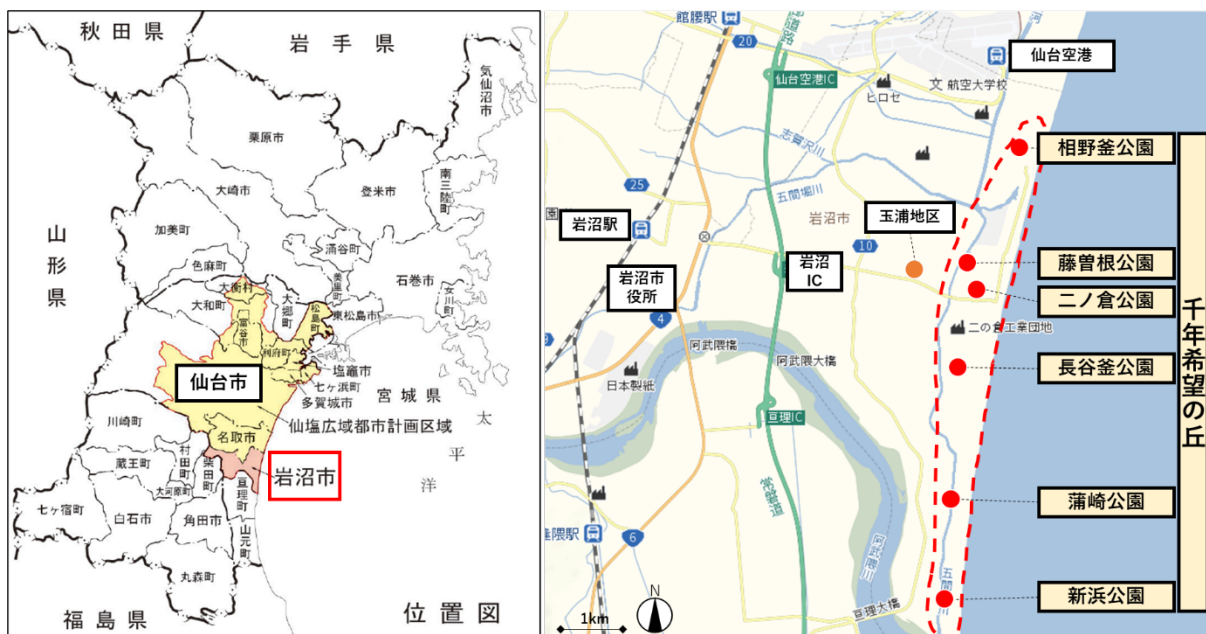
秋田県
岩手県
気仙沼市
栗原市
登米市
南三陸町
大崎市
加美町
涌谷町
色麻町
美里町
石巻市
女川町
山形県
大衡村
大和町
大郷町
富谷市
松島町
東松島市
利府町
塩竈市
七ヶ浜町
仙台市
多賀城市
宮城県
仙塩広域都市計画区域
川崎町
名取市
太平洋
蔵王町
村田町
柴田町
岩沼市
七ヶ宿町
白石市
大河原町
亘理町
角田市
山元町
丸森町
福島県
位置図

館腰駅
20
仙台空港
仙台空港IC
航空大学校
ヒロセ
志賀沢川
相野釜公園
千年希望の丘
五間堀川
25
岩沼駅
岩沼市
玉浦地区
10
岩沼IC
藤曽根公園
岩沼市役所
二ノ倉公園
4
二の倉工業団地
阿武隈橋
阿武隈大橋
長谷釜公園
日本製紙
亘理IC
常磐道
阿武隈川
蒲崎公園
逢隈駅
6
五間堀川
新浜公園
1km
N
亘理大橋